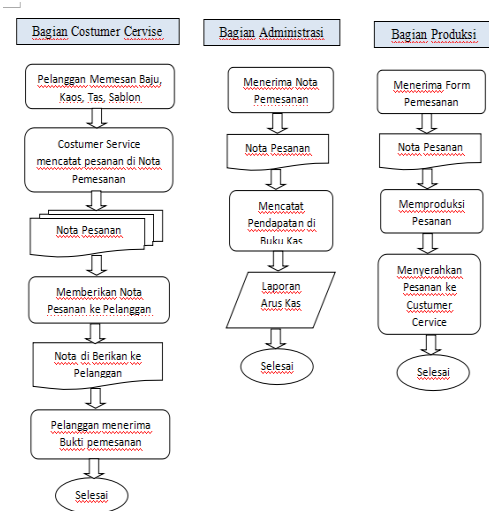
Bagian Costumer Cervise

Pelanggan Memesan Baju, Kaos, Tas, Sablon

Costumer Service mencatat pesanan di Nota Pemesanan

Nota Pesanan

Memberikan Nota Pesanan ke Pelanggan

Nota di Berikan ke Pelanggan

Pelanggan menerima Bukti pemesanan

Selesai

Bagian Administrasi

Menerima Nota Pemesanan

Nota Pesanan

Mencatat Pendapatan di Buku Kas

Laporan Arus Kas

Selesai

Bagian Produksi

Menerima Form Pemesanan

Nota Pesanan

Memproduksi Pesanan

Menyerahkan Pesanan ke Custumer Cervice

Selesai